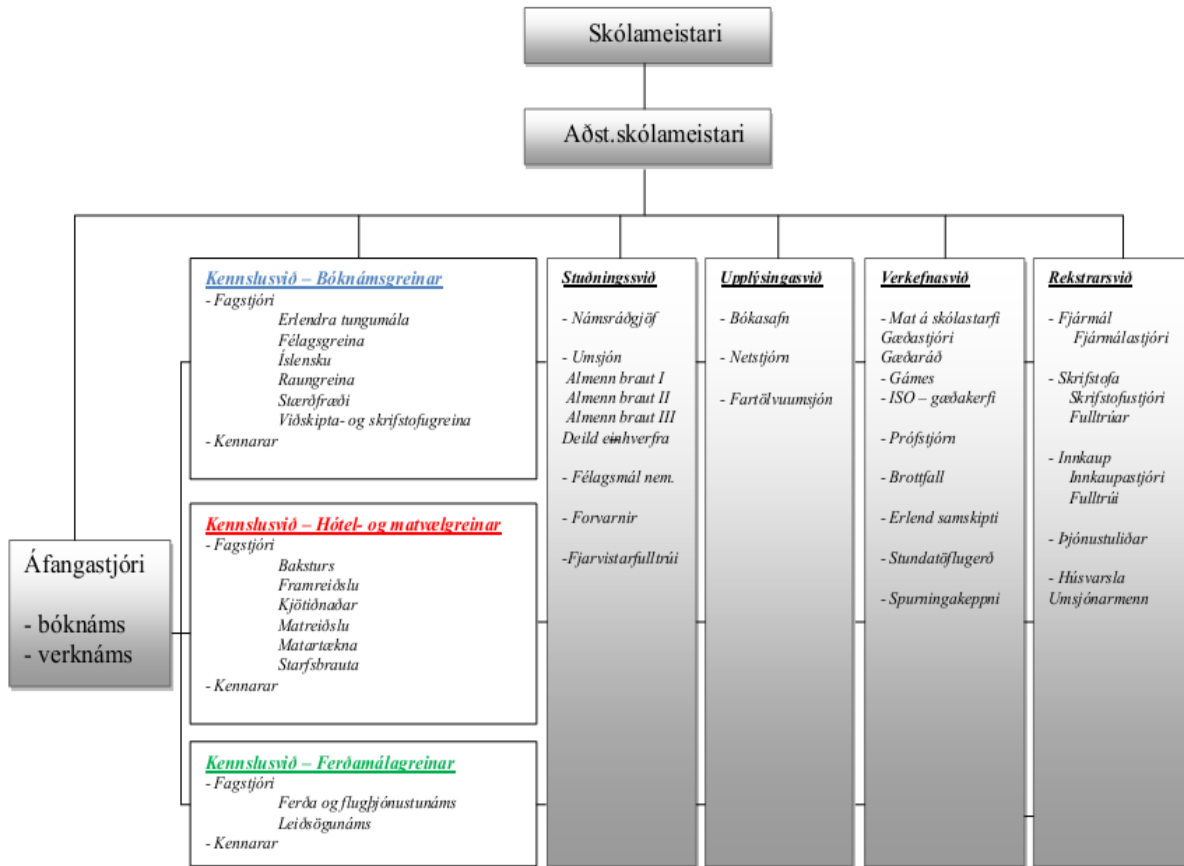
Skólameistari

Aðst.skólameistari

Áfangastjóri

- bóknáms
- verknáms

Kennslusvið – Bóknámsgreinar
- Fagstjóri
Erlendra tungumála
Félagsgreina
Íslensku
Raungreina
Stærðfræði
Viðskipta- og skrifstofugreina
- Kennarar

Kennslusvið – Hótel- og matvælgreinar
- Fagstjóri
Baksturs
Framreiðslu
Kjötiðnaðar
Matreiðslu
Matartækna
Starfsbrauta
- Kennarar

Kennslusvið – Ferðamálagreinar
- Fagstjóri
Ferða og flugþjónustunáms
Leiðsögunáms
- Kennarar

Stuðningssvið

- Námsráðgjöf

- Umsjón
Almenn braut I
Almenn braut II
Almenn braut III
Deild einhverfra

- Félagsmál nem.

- Forvarnir

-Fjarvistarfulltrúi

Upplýsingasvið

- Bókasafn

- Netstjórn

- Fartölvuumsjón

Verkefnasvið

- Mat á skólastarfi
Gæðastjóri
Gæðaráð
- Gámes
- ISO – gæðakerfi

- Prófstjórn

- Brottfall

- Erlend samskipti

- Stundatöflugerð

- Spurningakeppni

Rekstrarsvið

- Fjármál
Fjármálastjóri

- Skrifstofa
Skrifstofustjóri
Fulltrúar

- Innkaup
Innkaupastjóri
Fulltrúi

- Þjónustuliðar

- Húsvarsla
Umsjónarmenn